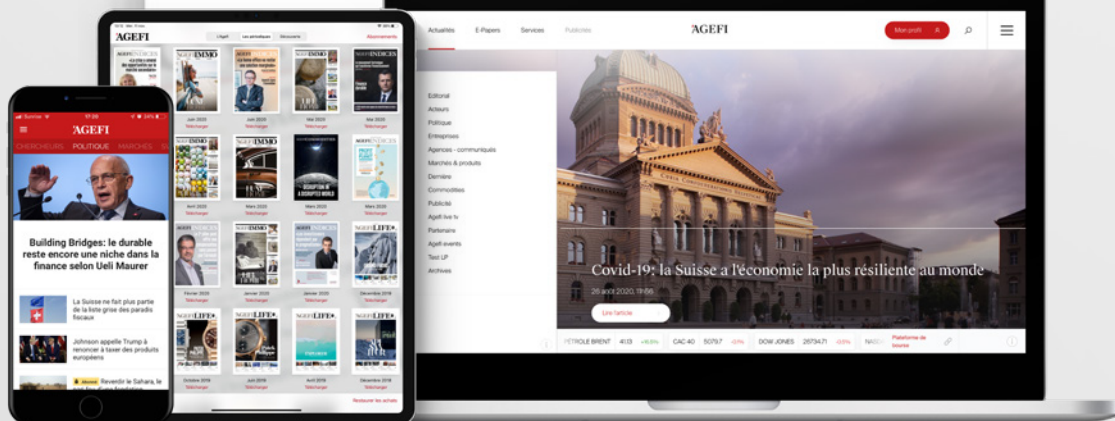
AGEFI

POLITIQUE MARCHES

Building Bridges: le durable reste encore une niche dans la finance selon Ueli Maurer

La Suisse ne fait plus partie de la liste grise des paradis fiscaux

Johnson appelle Trump à renoncer à taxer des produits européens

Revenir le Sahara, le

AGEFI

L'Agefi Les périodiques Découvertes Abonnements

Juin 2020 Télécharger
Juin 2020 Télécharger
Mai 2020 Télécharger
Mai 2020 Télécharger
Avril 2020 Télécharger
Mars 2020 Télécharger
Mars 2020 Télécharger
Mars 2020 Télécharger
Février 2020 Télécharger
Janvier 2020 Télécharger
Janvier 2020 Télécharger
Décembre 2019 Télécharger
Octobre 2019 Télécharger
Juin 2019 Télécharger
Avril 2019 Télécharger
Décembre 2019 Télécharger

Restaurer les achats

Actualités E-Papers Services Publicités

AGEFI

Mon profil

Editorial
Acteurs
Politique
Entreprises
Agences - communiqués
Marchés & produits
Dernière
Commodities
Publicité
Agefi live tv
Partenaire
Agefi events
Test LP
Archives

Covid-19: la Suisse a l'économie la plus résiliente au monde

26 août 2020, 19:56

Lire l'article

PÉTROLE BRENT 41.13 +16.5% CAC 40 5079.7 -0.1% DOW JONES 26734.71 -0.5% NASDA Plateforme de bourse